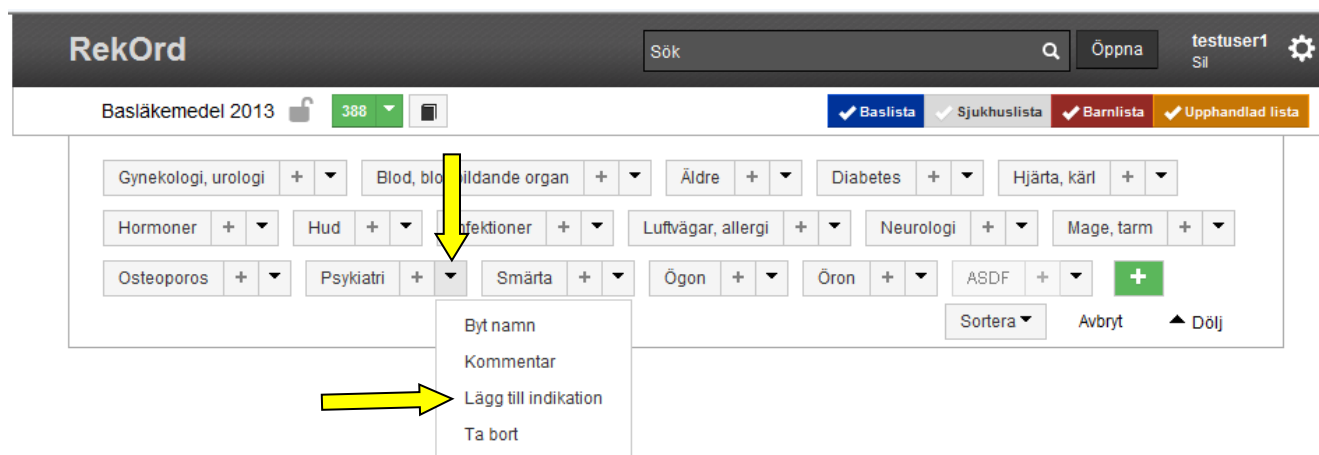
RekOrd

Sök

Öppna

testuser1
Sil

Basläkemedel 2013

388

Baslista Sjukhuslista Barnlista Upphandlad lista

Gynekologi, urologi + ▾ Blod, blo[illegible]ildande organ + ▾ Äldre + ▾ Diabetes + ▾ Hjärta, kärl + ▾

Hormoner + ▾ Hud + ▾ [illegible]fektioner + ▾ Luftvägar, allergi + ▾ Neurologi + ▾ Mage, tarm + ▾

Osteoporos + ▾ Psykiatri + ▾ Smärta + ▾ Ögon + ▾ Öron + ▾ ASDF + ▾ +

Sortera ▾ Avbryt ▲ Dölj

Byt namn
Kommentar
Lägg till indikation
Ta bort